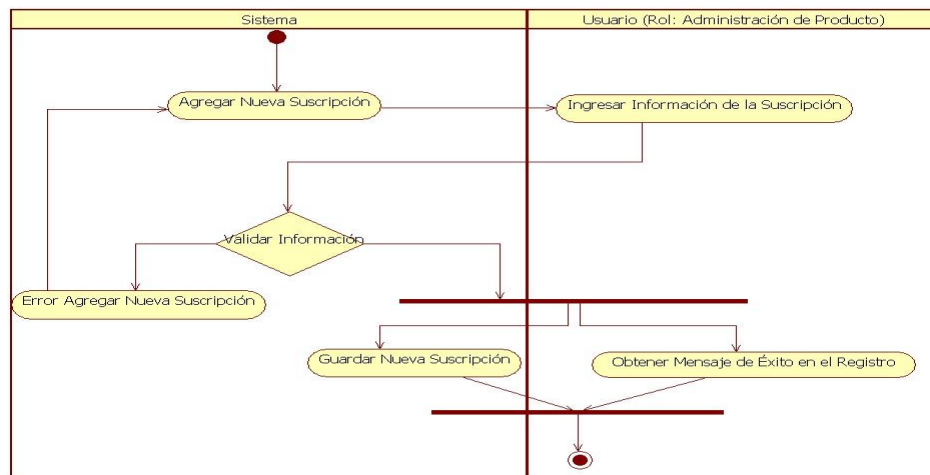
Sistema

Usuario (Rol: Administración de Producto)

Agregar Nueva Suscripción

Ingresar Información de la Suscripción

Validar Información

Error Agregar Nueva Suscripción

Guardar Nueva Suscripción

Obtener Mensaje de Éxito en el Registro